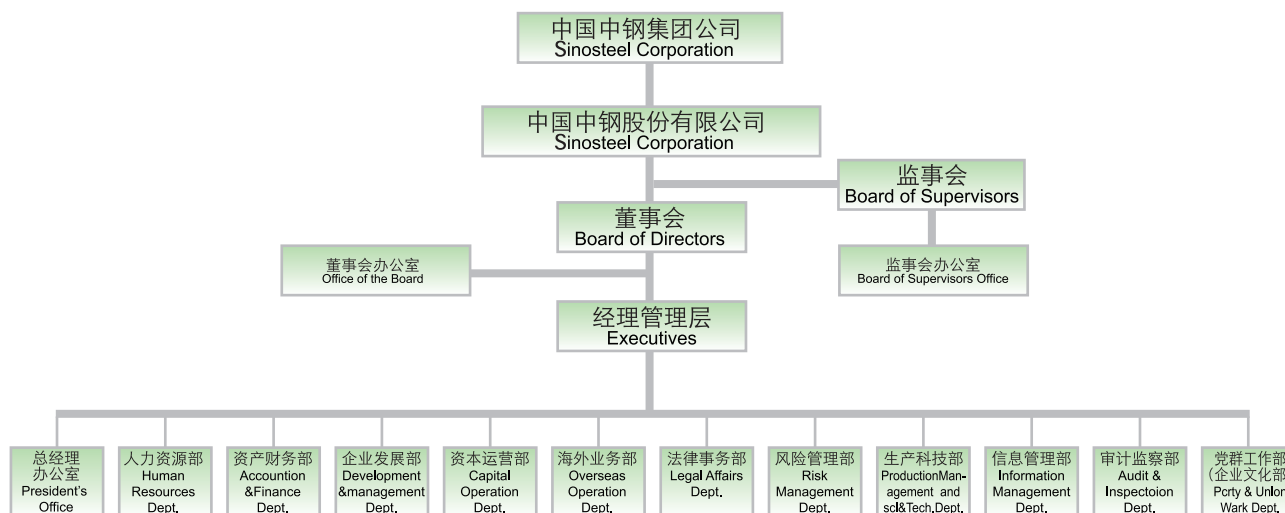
中国中钢集团公司
Sinosteel Corporation

中国中钢股份有限公司
Sinosteel Corporation

监事会
Board of Supervisors

董事会
Board of Directors

董事会办公室
Office of the Board

监事会办公室
Board of Supervisors Office

经理管理层
Executives

总经理办公室
President's Office

人力资源部
Human Resources Dept.

资产财务部
Accountion &Finance Dept.

企业发展部
Development &management Dept.

资本运营部
Capital Operation Dept.

海外业务部
Overseas Operation Dept.

法律事务部
Legal Affairs Dept.

风险管理部
Risk Management Dept.

生产科技部
ProductionManagement and sci&Tech.Dept.

信息管理部
Information Management Dept.

审计监察部
Audit & Inspectoion Dept.

党群工作部
(企业文化部
Pcrty & Unlon Wark Dept.